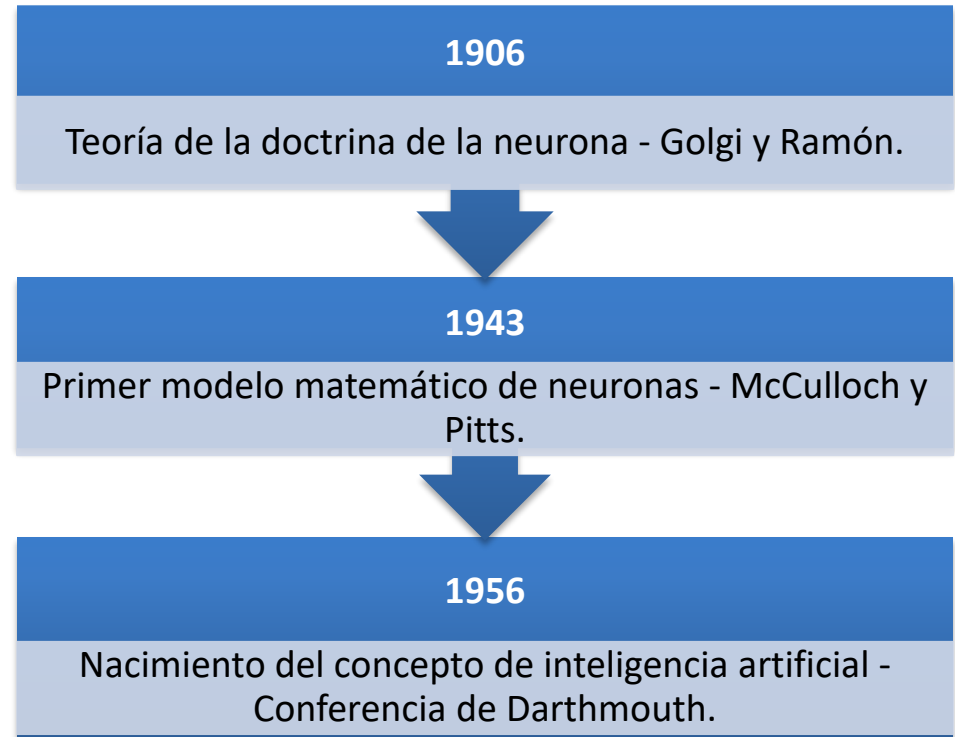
1906

Teoría de la doctrina de la neurona - Golgi y Ramón.

1943

Primer modelo matemático de neuronas - McCulloch y Pitts.

1956

Nacimiento del concepto de inteligencia artificial - Conferencia de Darthmouth.